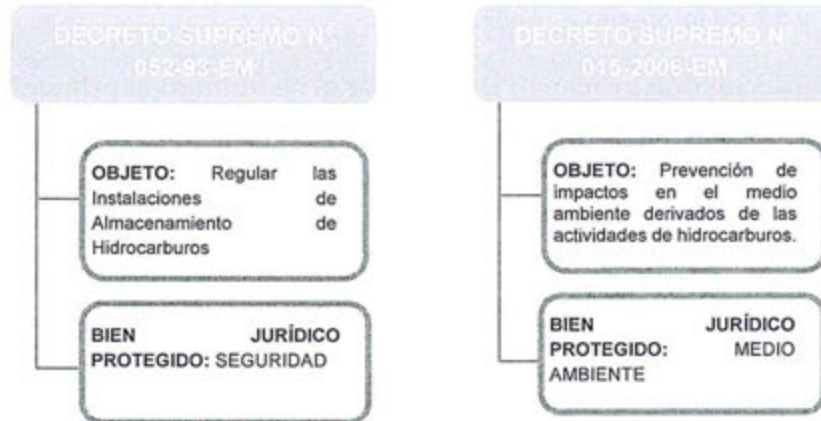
DECRETO SUPREMO N° 052-93-EM

OBJETO: Regular las Instalaciones de Almacenamiento de Hidrocarburos

BIEN JURÍDICO PROTEGIDO: SEGURIDAD

DECRETO SUPREMO N° 015-2006-EM

OBJETO: Prevención de impactos en el medio ambiente derivados de las actividades de hidrocarburos.

BIEN JURÍDICO PROTEGIDO: MEDIO AMBIENTE